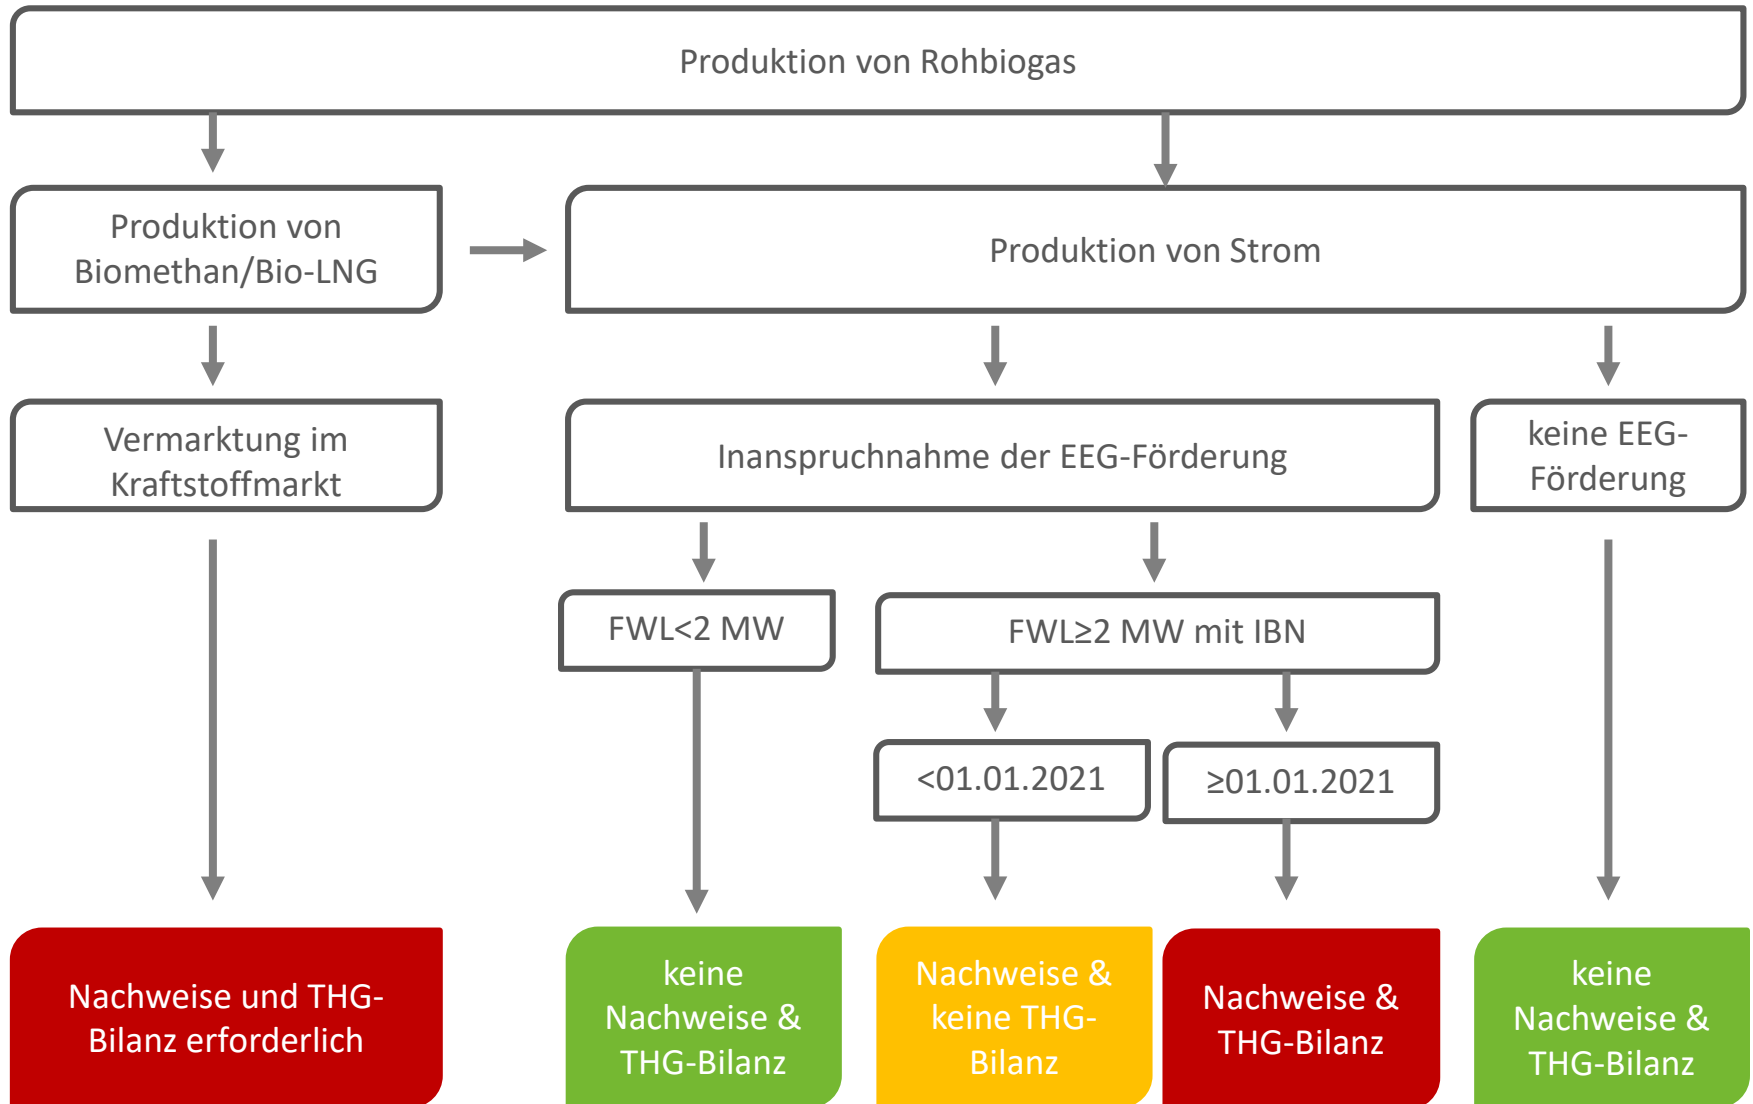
Produktion von Rohbiogas

Produktion von Biomethan/Bio-LNG

Produktion von Strom

Vermarktung im Kraftstoffmarkt

Inanspruchnahme der EEG-Förderung

keine EEG-Förderung

FWL<2 MW

FWL≥2 MW mit IBN

<01.01.2021

≥01.01.2021

Nachweise und THG-Bilanz erforderlich

keine Nachweise & THG-Bilanz

Nachweise & keine THG-Bilanz

Nachweise & THG-Bilanz

keine Nachweise & THG-Bilanz